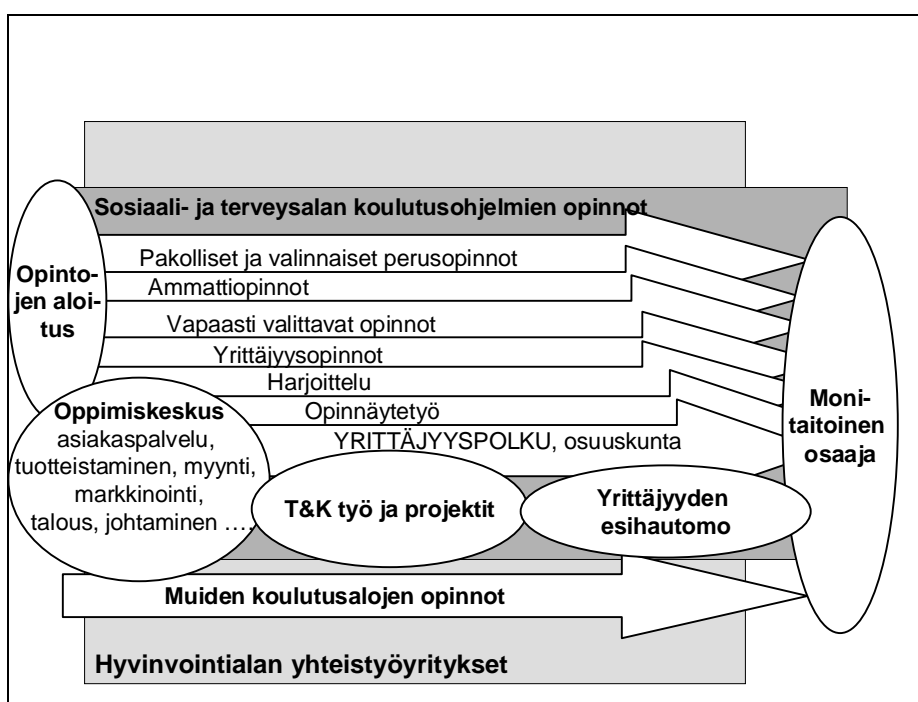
Sosiaali- ja terveysalan koulutusohjelmien opinnot

Opintojen aloitus

Pakolliset ja valinnaiset perusopinnot

Ammattiopinnot

Vapaasti valittavat opinnot

Yrittäjyysopinnot

Harjoittelu

Opinnäytetyö

YRITTÄJYYSPOLKU, osuuskunta

Oppimiskeskus
asiakaspalvelu, tuotteistaminen, myynti, markkinointi, talous, johtaminen …

T&K työ ja projektit

Yrittäjyyden esihautomo

Monitaitoinen osaaja

Muiden koulutusalojen opinnot

Hyvinvointialan yhteistyöyritykset